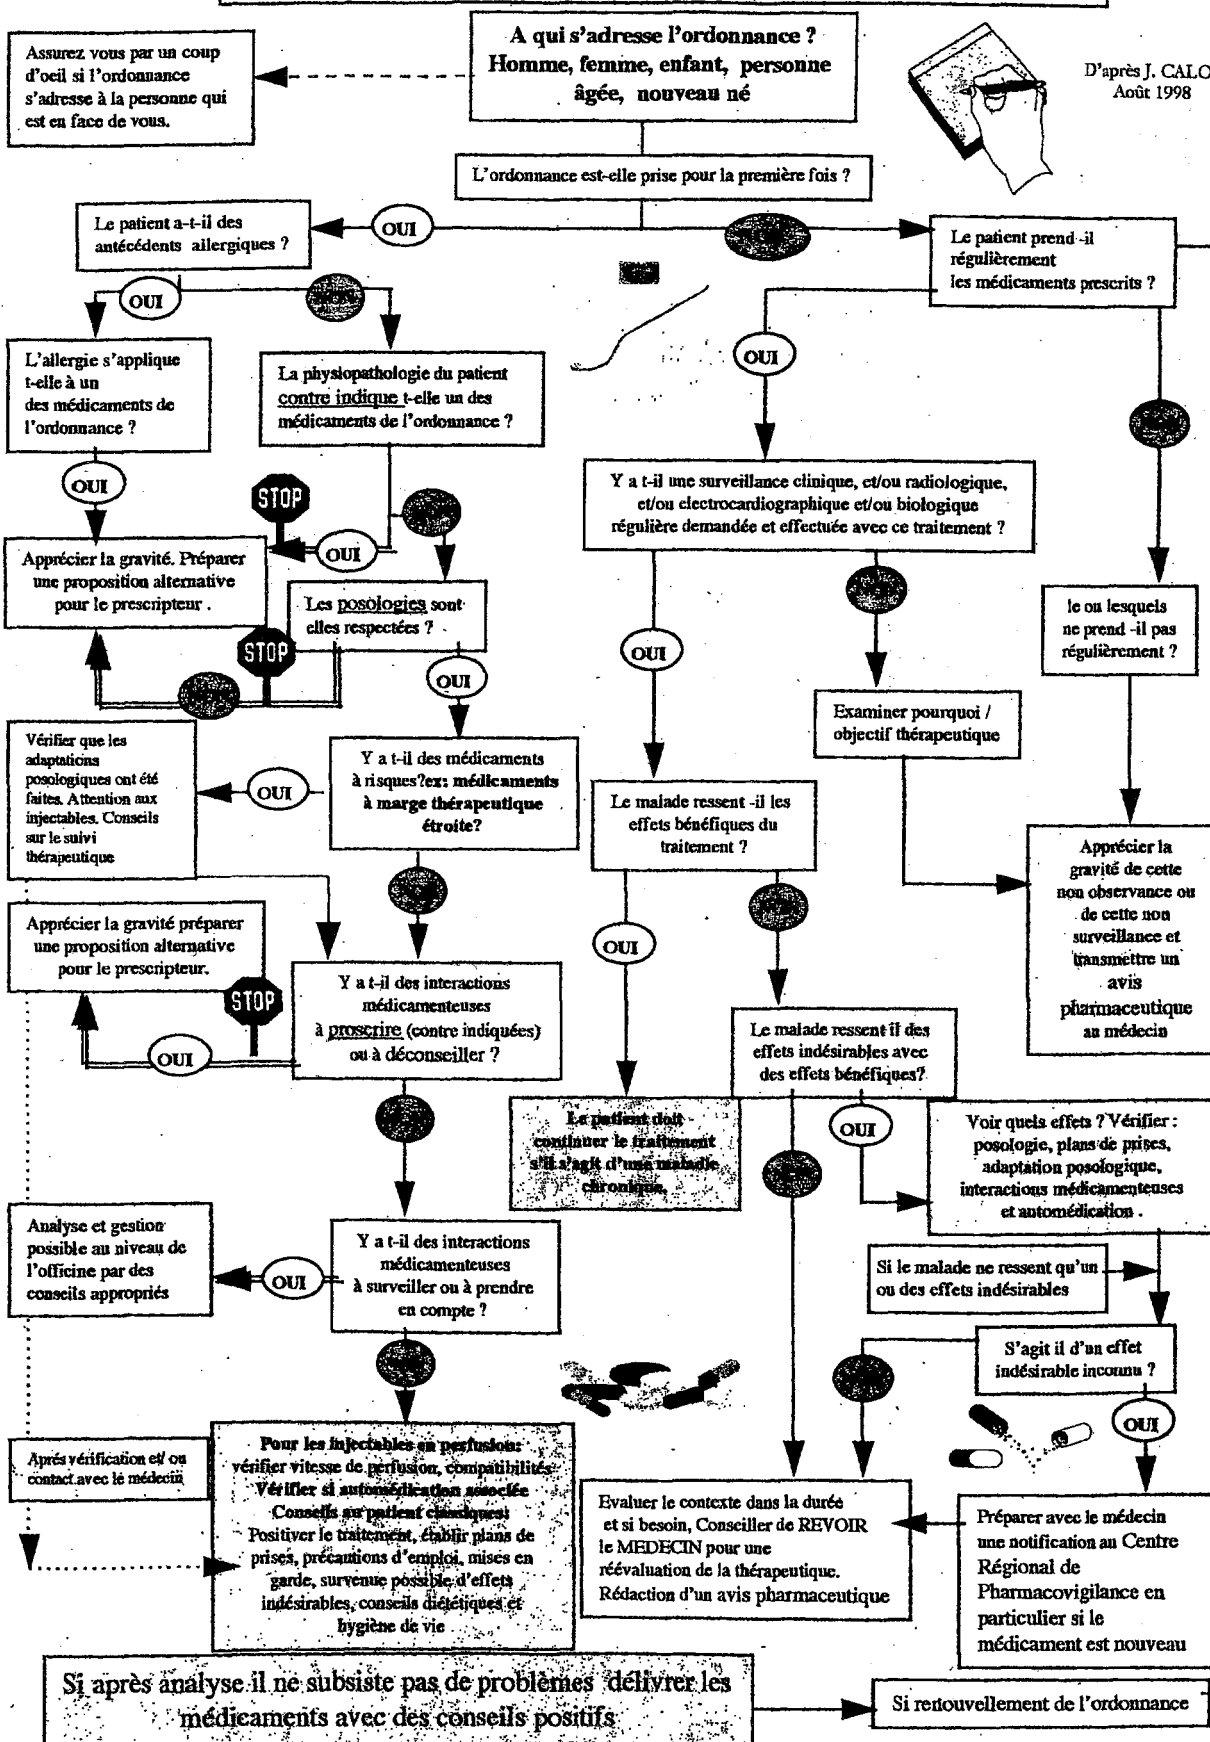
A qui s'adresse l'ordonnance ? Homme, femme, enfant, personne âgée, nouveau né

Assurez vous par un coup d'oeil si l'ordonnance s'adresse à la personne qui est en face de vous.

D'après J. CALO Août 1998

L'ordonnance est-elle prise pour la première fois ?

Le patient a-t-il des antécédents allergiques ?

OUI

NON

Le patient prend -il régulièrement les médicaments prescrits ?

OUI

NON

L'allergie s'applique t-elle à un des médicaments de l'ordonnance ?

La physiopathologie du patient contre indique t-elle un des médicaments de l'ordonnance ?

OUI

NON

OUI

Y a t-il une surveillance clinique, et/ou radiologique, et/ou electrocardiographique et/ou biologique régulière demandée et effectuée avec ce traitement ?

STOP

OUI

NON

Apprécier la gravité. Préparer une proposition alternative pour le prescripteur .

Les posologies sont elles respectées ?

STOP

NON

OUI

le ou lesquels ne prend -il pas régulièrement ?

OUI

Examiner pourquoi / objectif thérapeutique

Vérifier que les adaptations posologiques ont été faites. Attention aux injectables. Conseils sur le suivi thérapeutique

OUI

Y a t-il des médicaments à risques?ex: médicaments à marge thérapeutique étroite?

Le malade ressent -il les effets bénéfiques du traitement ?

Apprécier la gravité de cette non observance ou de cette non surveillance et transmettre un avis pharmaceutique au médecin

NON

NON

Apprécier la gravité préparer une proposition alternative pour le prescripteur.

Y a t-il des interactions médicamenteuses à proscrire (contre indiquées) ou à déconseiller ?

STOP

OUI

OUI

Le malade ressent il des effets indésirables avec des effets bénéfiques?

NON

Le patient doit continuer le traitement s'il s'agit d'une maladie chronique.

OUI

Voir quels effets ? Vérifier : posologie, plans de prises, adaptation posologique, interactions médicamenteuses et automédication .

NON

Analyse et gestion possible au niveau de l'officine par des conseils appropriés

OUI

Y a t-il des interactions médicamenteuses à surveiller ou à prendre en compte ?

Si le malade ne ressent qu'un ou des effets indésirables

NON

S'agit il d'un effet indésirable inconnu ?

NON

OUI

Aprés vérification et/ ou contact avec le médecin

Pour les injectables en perfusion: vérifier vitesse de perfusion, compatibilités. Vérifier si automédication associée Conseils au patient classiques: Positiver le traitement, établir plans de prises, précautions d'emploi, mises en garde, survenue possible d'effets indésirables, conseils diététiques et hygiène de vie

Evaluer le contexte dans la durée et si besoin, Conseiller de REVOIR le MEDECIN pour une réévaluation de la thérapeutique. Rédaction d'un avis pharmaceutique

Préparer avec le médecin une notification au Centre Régional de Pharmacovigilance en particulier si le médicament est nouveau

Si après analyse il ne subsiste pas de problèmes délivrer les médicaments avec des conseils positifs

Si renouvellement de l'ordonnance